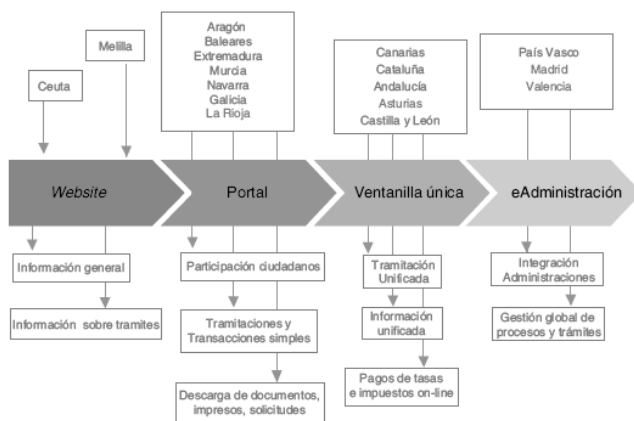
Melilla

Ceuta

Aragón
Baleares
Extremadura
Murcia
Navarra
Galicia
La Rioja

Canarias
Cataluña
Andalucía
Asturias
Castilla y León

País Vasco
Madrid
Valencia

*Website*

Portal

Ventanilla única

eAdministración

Información general

Información sobre tramites

Participación ciudadanos

Tramitaciones y Transacciones simples

Descarga de documentos, impresos, solicitudes

Tramitación Unificada

Información unificada

Pagos de tasas e impuestos on-line

Integración Administraciones

Gestión global de procesos y trámites